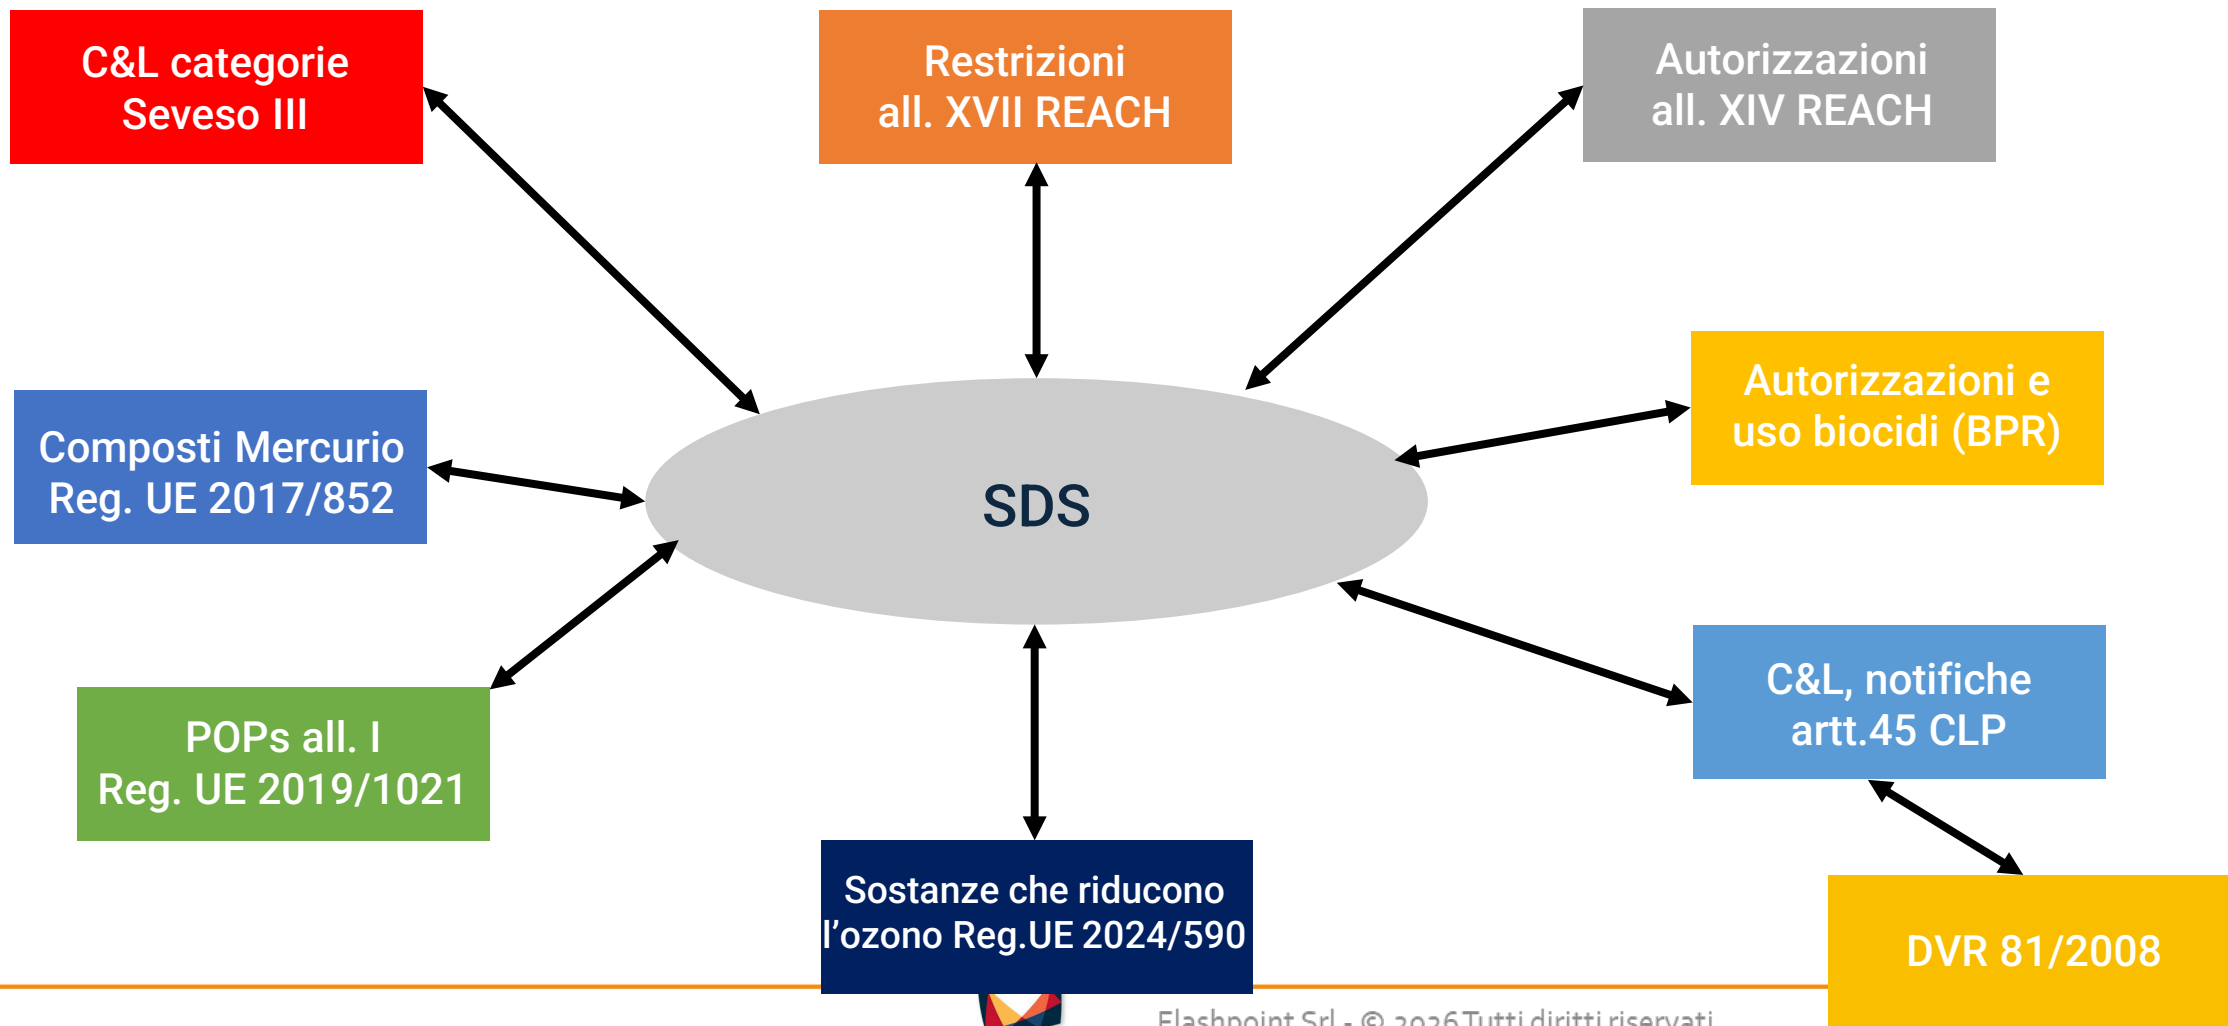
C&L categorie Seveso III

Restrizioni all. XVII REACH

Autorizzazioni all. XIV REACH

Composti Mercurio Reg. UE 2017/852

SDS

Autorizzazioni e uso biocidi (BPR)

POPs all. I Reg. UE 2019/1021

C&L, notifiche artt.45 CLP

Sostanze che riducono l'ozono Reg.UE 2024/590

DVR 81/2008

Flashpoint Srl - © 2026 Tutti diritti riservati